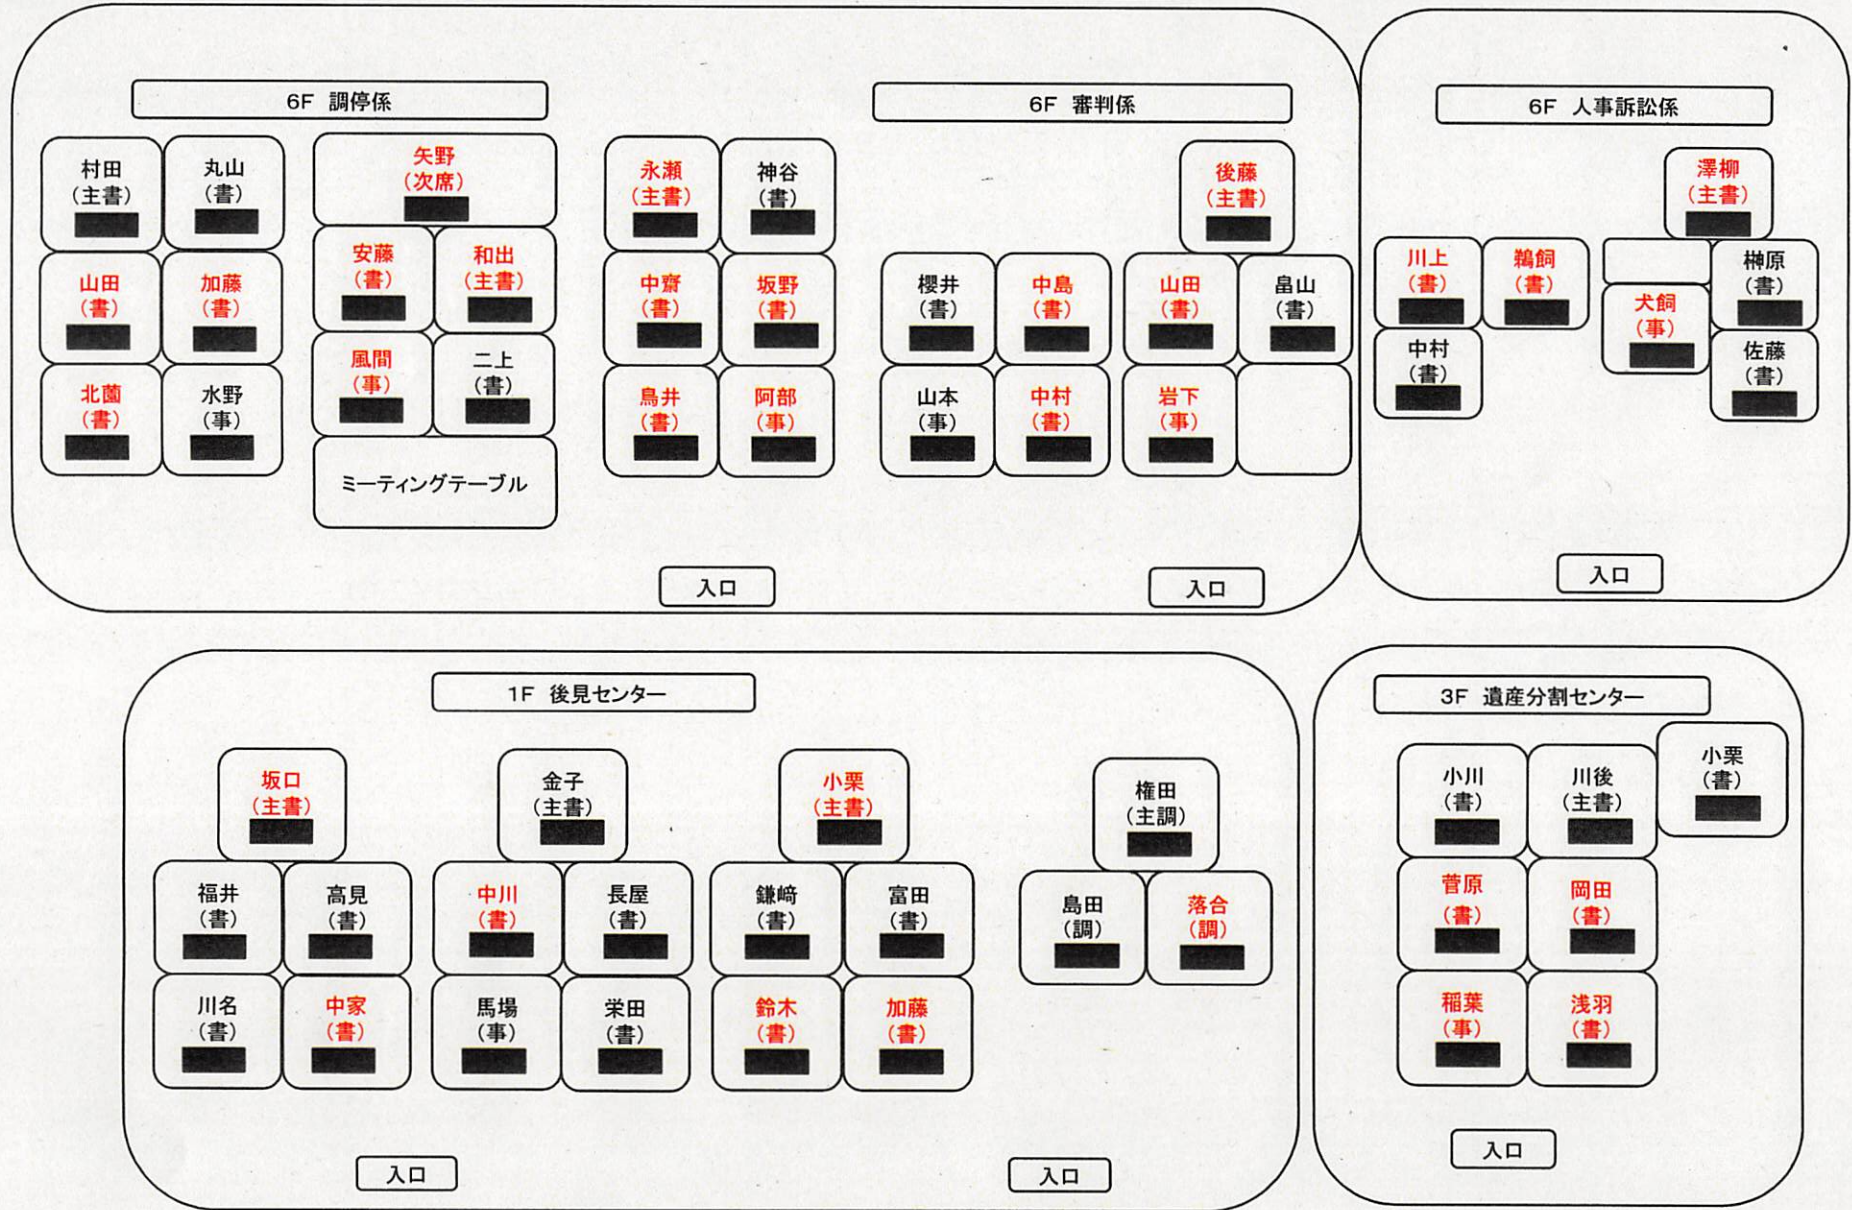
6F 調停係

村田 (主書)
丸山 (書)
矢野 (次席)
山田 (書)
加藤 (書)
安藤 (書)
和出 (主書)
北薗 (書)
水野 (事)
風間 (事)
二上 (書)
ミーティングテーブル

6F 審判係

永瀬 (主書)
神谷 (書)
後藤 (主書)
中齋 (書)
坂野 (書)
櫻井 (書)
中島 (書)
山田 (書)
畠山 (書)
鳥井 (書)
阿部 (事)
山本 (事)
中村 (書)
岩下 (事)

入口
入口

6F 人事訴訟係

澤柳 (主書)
川上 (書)
鵜飼 (書)
榊原 (書)
犬飼 (事)
中村 (書)
佐藤 (書)

入口

1F 後見センター

坂口 (主書)
金子 (主書)
小栗 (主書)
権田 (主調)
福井 (書)
高見 (書)
中川 (書)
長屋 (書)
鎌﨑 (書)
富田 (書)
島田 (調)
落合 (調)
川名 (書)
中家 (書)
馬場 (事)
栄田 (書)
鈴木 (書)
加藤 (書)

入口
入口

3F 遺産分割センター

小川 (書)
川後 (主書)
小栗 (書)
菅原 (書)
岡田 (書)
稲葉 (事)
浅羽 (書)

入口